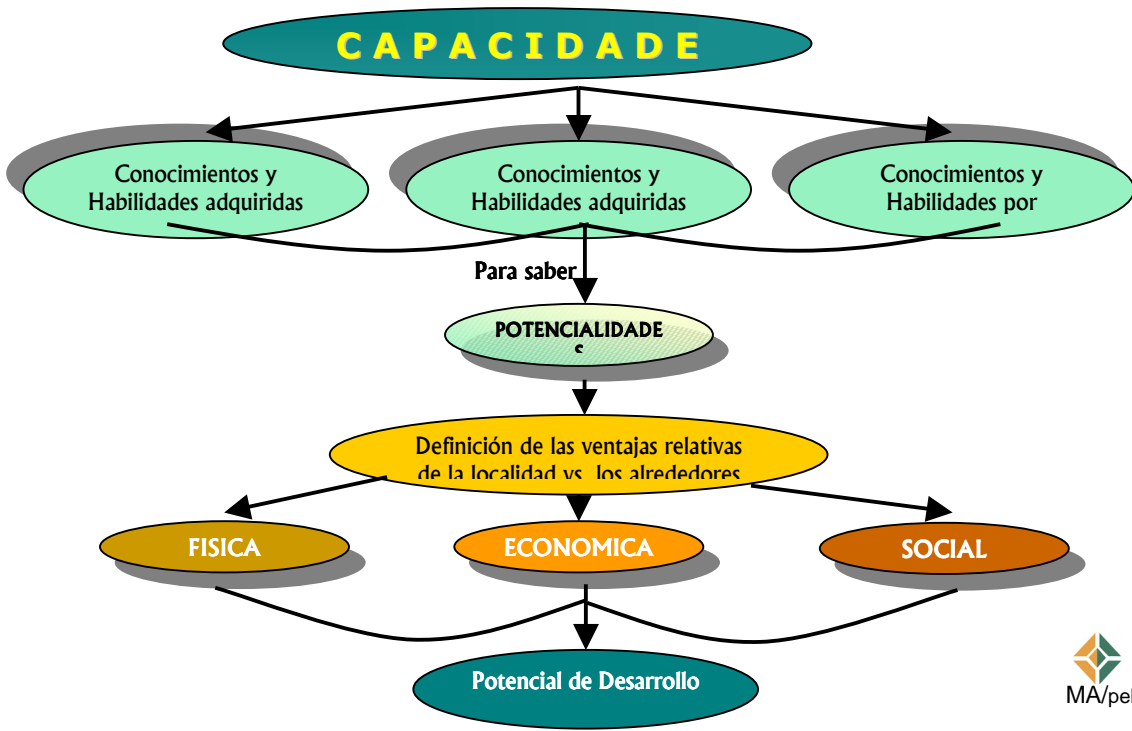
C A P A C I D A D E

Conocimientos y Habilidades adquiridas

Conocimientos y Habilidades adquiridas

Conocimientos y Habilidades por

Para saber

POTENCIALIDADE S

Definición de las ventajas relativas de la localidad vs. los alrededores

FISICA

ECONOMICA

SOCIAL

Potencial de Desarrollo

MA/pe